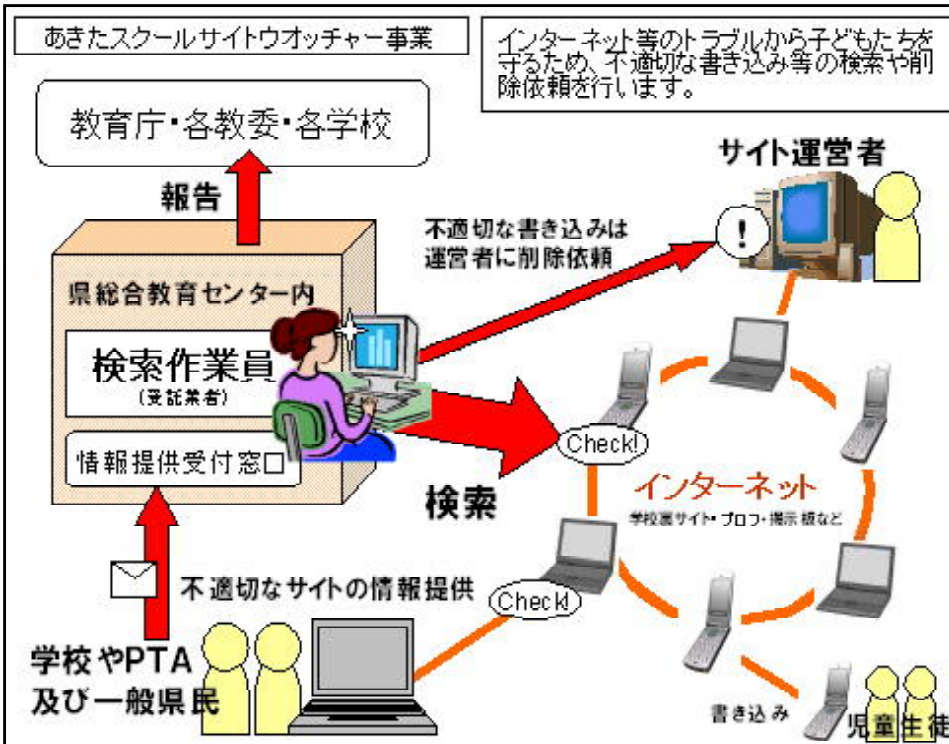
あきたスクールサイトウオッチャー事業

インターネット等のトラブルから子どもたちを守るため、不適切な書き込み等の検索や削除依頼を行います。

教育庁・各教委・各学校

報告

サイト運営者

不適切な書き込みは運営者に削除依頼

県総合教育センター内

検索作業員
(受託業者)

情報提供受付窓口

Check!

インターネット
学校裏サイト・プロフ・掲示板など

検索

不適切なサイトの情報提供

Check!

学校やPTA
及び一般県民

書き込み

児童生徒